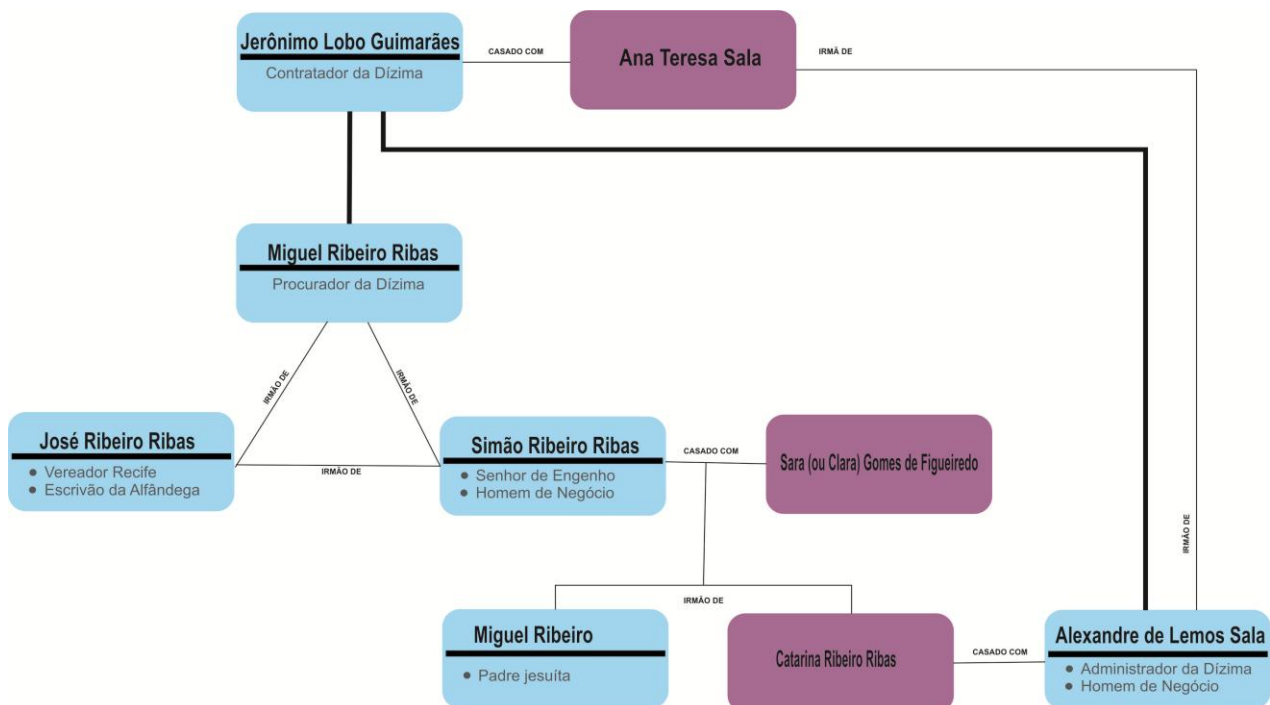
Jerônimo Lobo Guimarães
Contratador da Dízima

CASADO COM

Ana Teresa Sala

IRMÃ DE

Miguel Ribeiro Ribas
Procurador da Dízima

IRMÃO DE

IRMÃO DE

José Ribeiro Ribas
- Vereador Recife
- Escrivão da Alfândega

IRMÃO DE

Simão Ribeiro Ribas
- Senhor de Engenho
- Homem de Negócio

CASADO COM

Sara (ou Clara) Gomes de Figueiredo

IRMÃO DE

IRMÃO DE

Miguel Ribeiro
- Padre jesuíta

Catarina Ribeiro Ribas

CASADO COM

Alexandre de Lemos Sala
- Administrador da Dízima
- Homem de Negócio